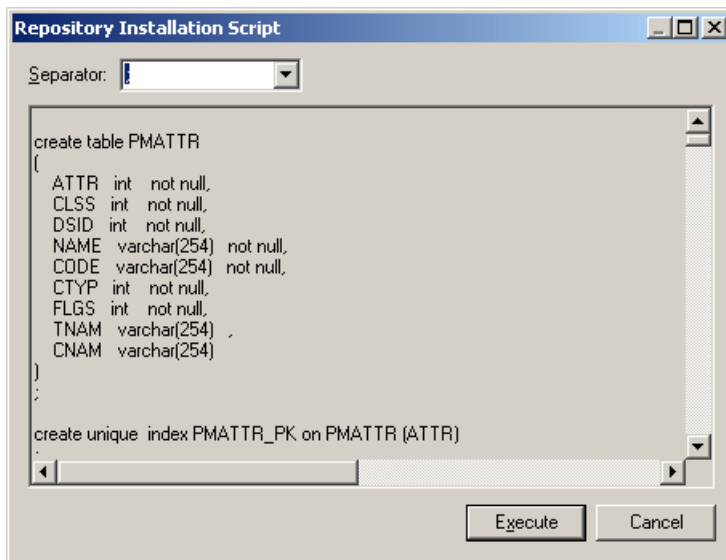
Repository Installation Script

Separator: ;

create table PMATTR
(
ATTR int not null,
CLSS int not null,
DSID int not null,
NAME varchar(254) not null,
CODE varchar(254) not null,
CTYP int not null,
FLGS int not null,
TNAM varchar(254) ,
CNAM varchar(254)
)
;

create unique index PMATTR_PK on PMATTR (ATTR)

Execute
Cancel